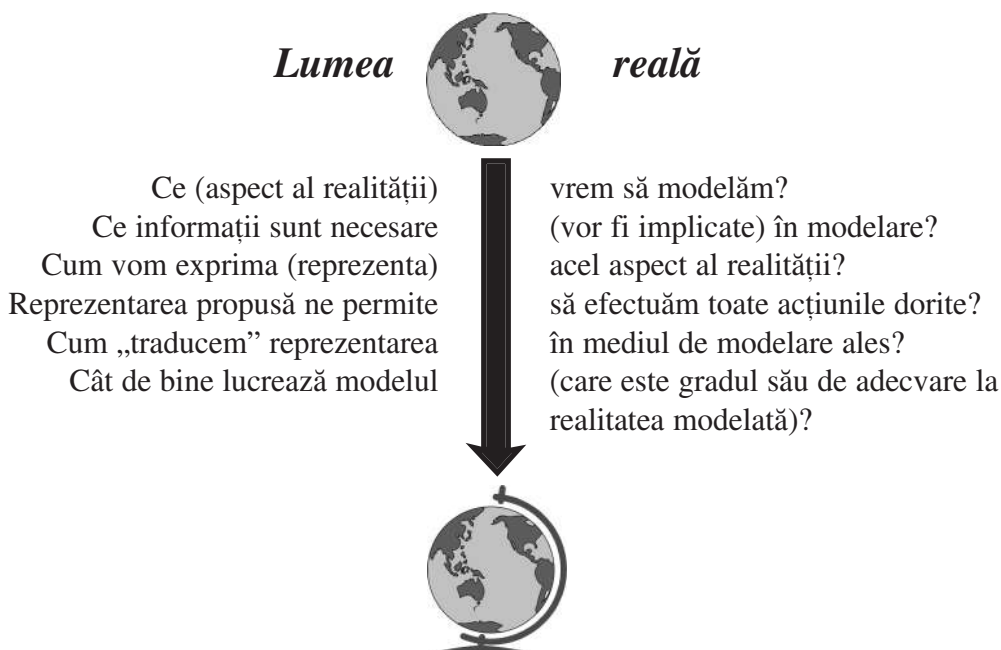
*Lumea* *reală*

Ce (aspect al realității) vrem să modelăm?
Ce informații sunt necesare (vor fi implicate) în modelare?
Cum vom exprima (reprezenta) acel aspect al realității?
Reprezentarea propusă ne permite să efectuăm toate acțiunile dorite?
Cum „traducem" reprezentarea în mediul de modelare ales?
Cât de bine lucrează modelul (care este gradul său de adecvare la realitatea modelată)?